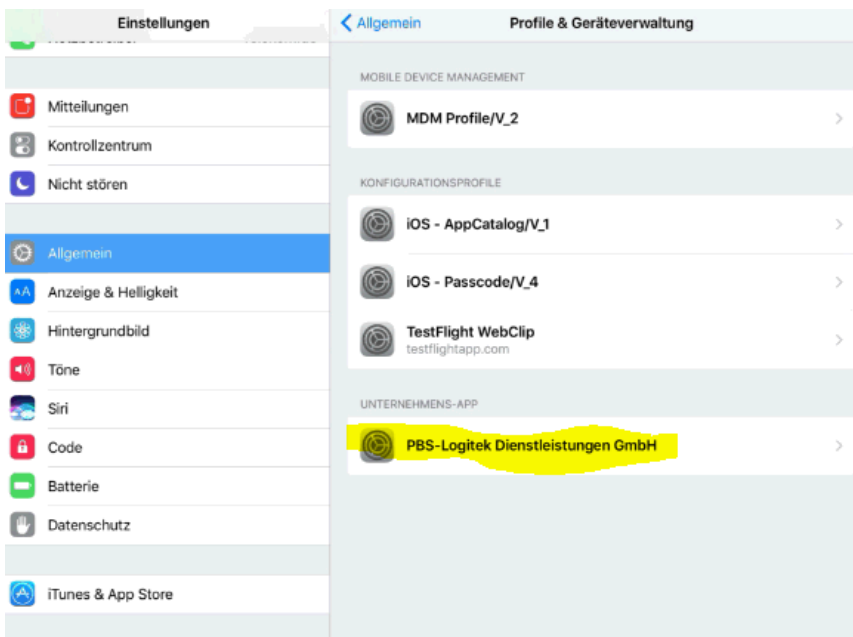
Einstellungen

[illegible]

Mitteilungen

Kontrollzentrum

Nicht stören

Allgemein

Anzeige & Helligkeit

Hintergrundbild

Töne

Siri

Code

Batterie

Datenschutz

iTunes & App Store

< Allgemein

Profile & Geräteverwaltung

MOBILE DEVICE MANAGEMENT

MDM Profile/V_2

KONFIGURATIONSPROFILE

iOS - AppCatalog/V_1

iOS - Passcode/V_4

TestFlight WebClip
testflightapp.com

UNTERNEHMENS-APP

PBS-Logitek Dienstleistungen GmbH